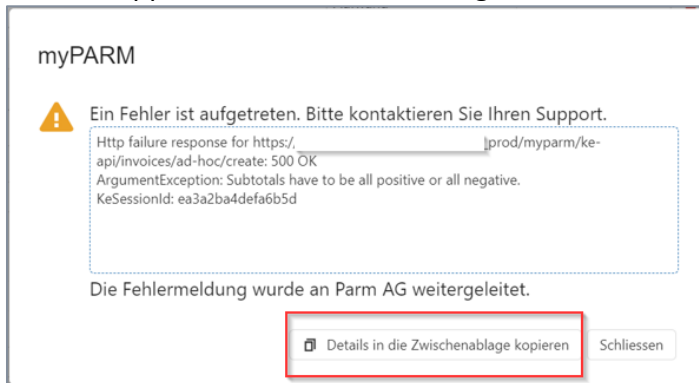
myPARM

Ein Fehler ist aufgetreten. Bitte kontaktieren Sie Ihren Support.

Http failure response for https:/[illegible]prod/myparm/ke-api/invoices/ad-hoc/create: 500 OK
ArgumentException: Subtotals have to be all positive or all negative.
KeSessionId: ea3a2ba4defa6b5d

Die Fehlermeldung wurde an Parm AG weitergeleitet.

Details in die Zwischenablage kopieren

Schliessen